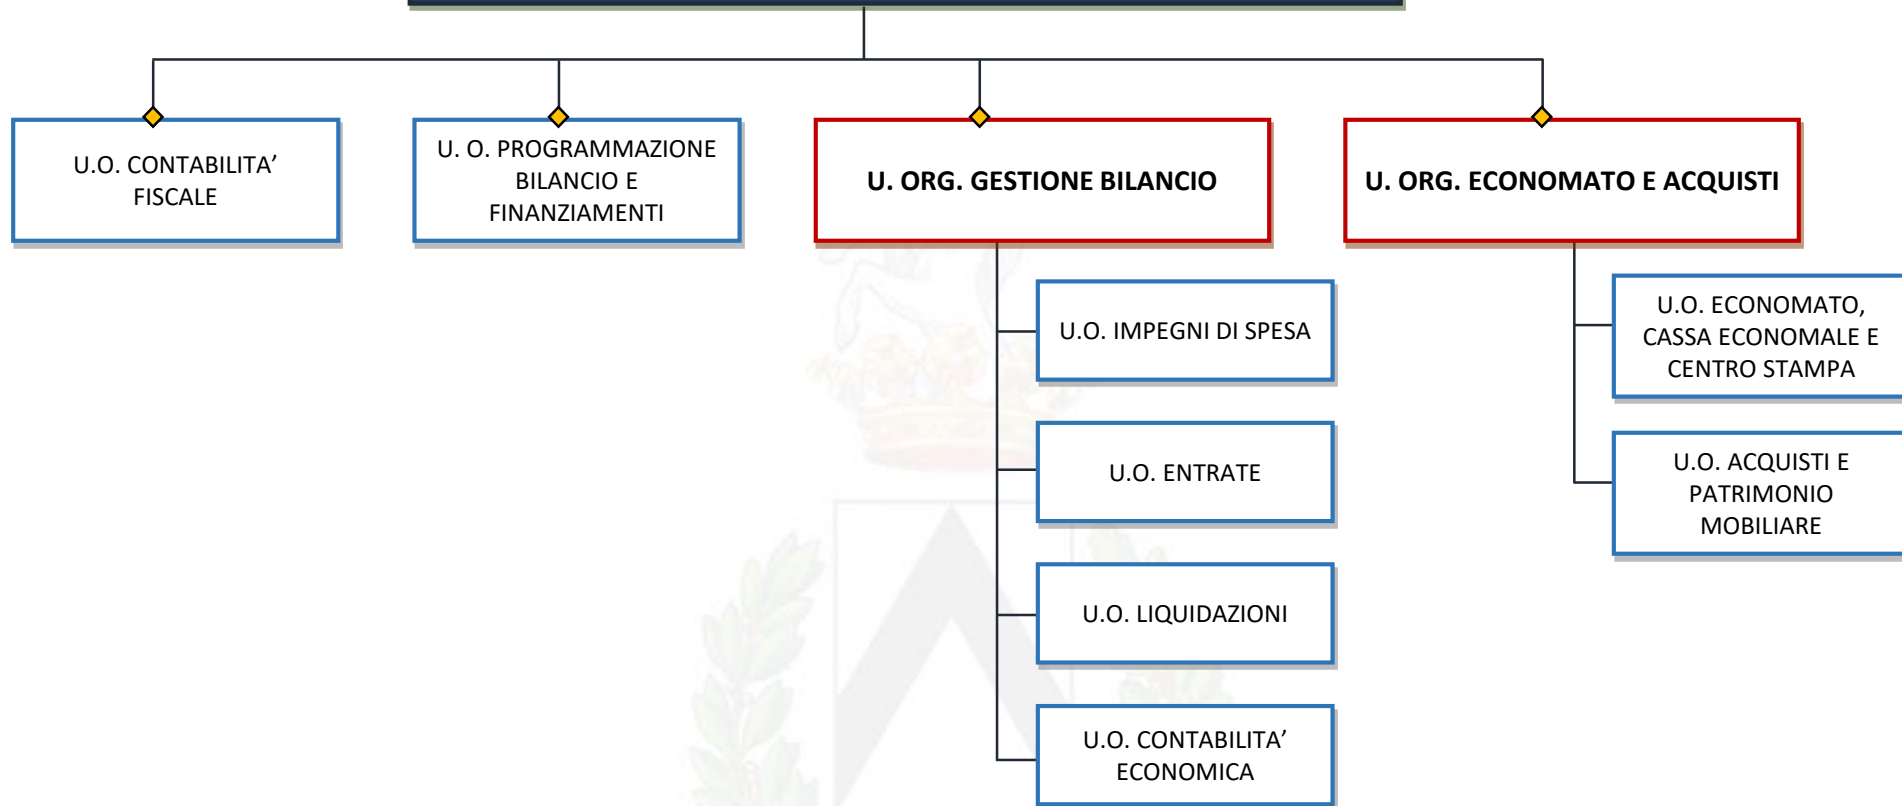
U.O. CONTABILITA' FISCALE

U. O. PROGRAMMAZIONE BILANCIO E FINANZIAMENTI

U. ORG. GESTIONE BILANCIO

U.O. IMPEGNI DI SPESA

U.O. ENTRATE

U.O. LIQUIDAZIONI

U.O. CONTABILITA' ECONOMICA

U. ORG. ECONOMATO E ACQUISTI

U.O. ECONOMATO, CASSA ECONOMALE E CENTRO STAMPA

U.O. ACQUISTI E PATRIMONIO MOBILIARE